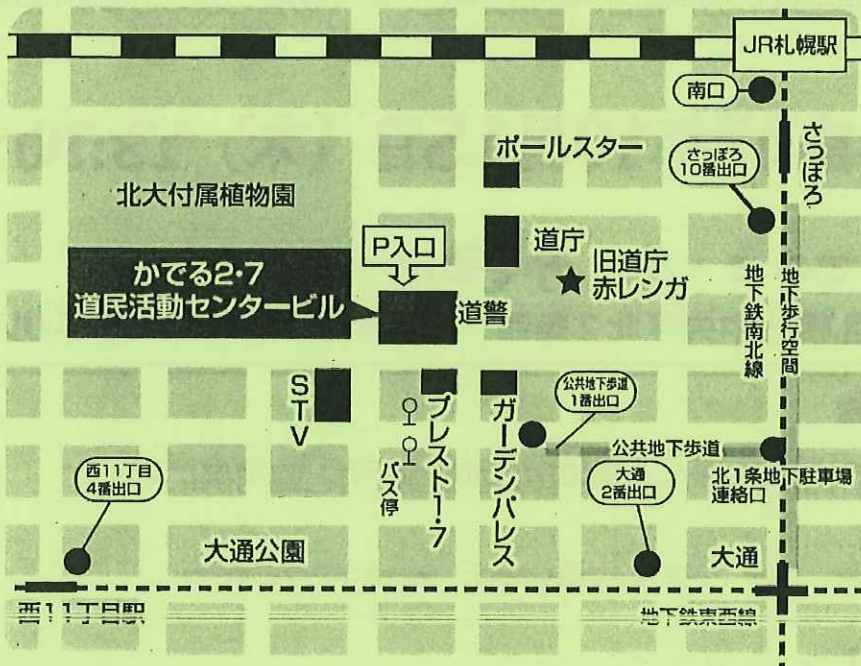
JR札幌駅

南口

さっぽろ

ポールスター

さっぽろ
10番出口

北大付属植物園

P入口

道庁

旧道庁
赤レンガ

かでる2・7
道民活動センタービル

道警

地下鉄南北線

地下歩行空間

STV

プレスト1・7

ガーデンパレス

公共地下歩道
1番出口

公共地下歩道

北1条地下駐車場
連絡口

バス停

西11丁目
4番出口

大通
2番出口

大通公園

大通

西11丁目駅

地下鉄東西線